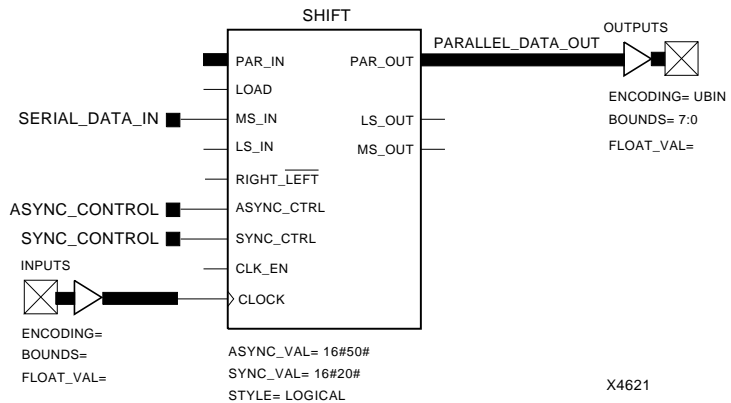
SHIFT

PAR_IN
LOAD
SERIAL_DATA_IN
MS_IN
LS_IN
RIGHT_$\overline{\text{LEFT}}$
ASYNC_CONTROL
ASYNC_CTRL
SYNC_CONTROL
SYNC_CTRL
CLK_EN
INPUTS
CLOCK

ENCODING=
BOUNDS=
FLOAT_VAL=

PAR_OUT
PARALLEL_DATA_OUT
OUTPUTS
LS_OUT
MS_OUT

ENCODING= UBIN
BOUNDS= 7:0
FLOAT_VAL=

ASYNC_VAL= 16#50#
SYNC_VAL= 16#20#
STYLE= LOGICAL

X4621